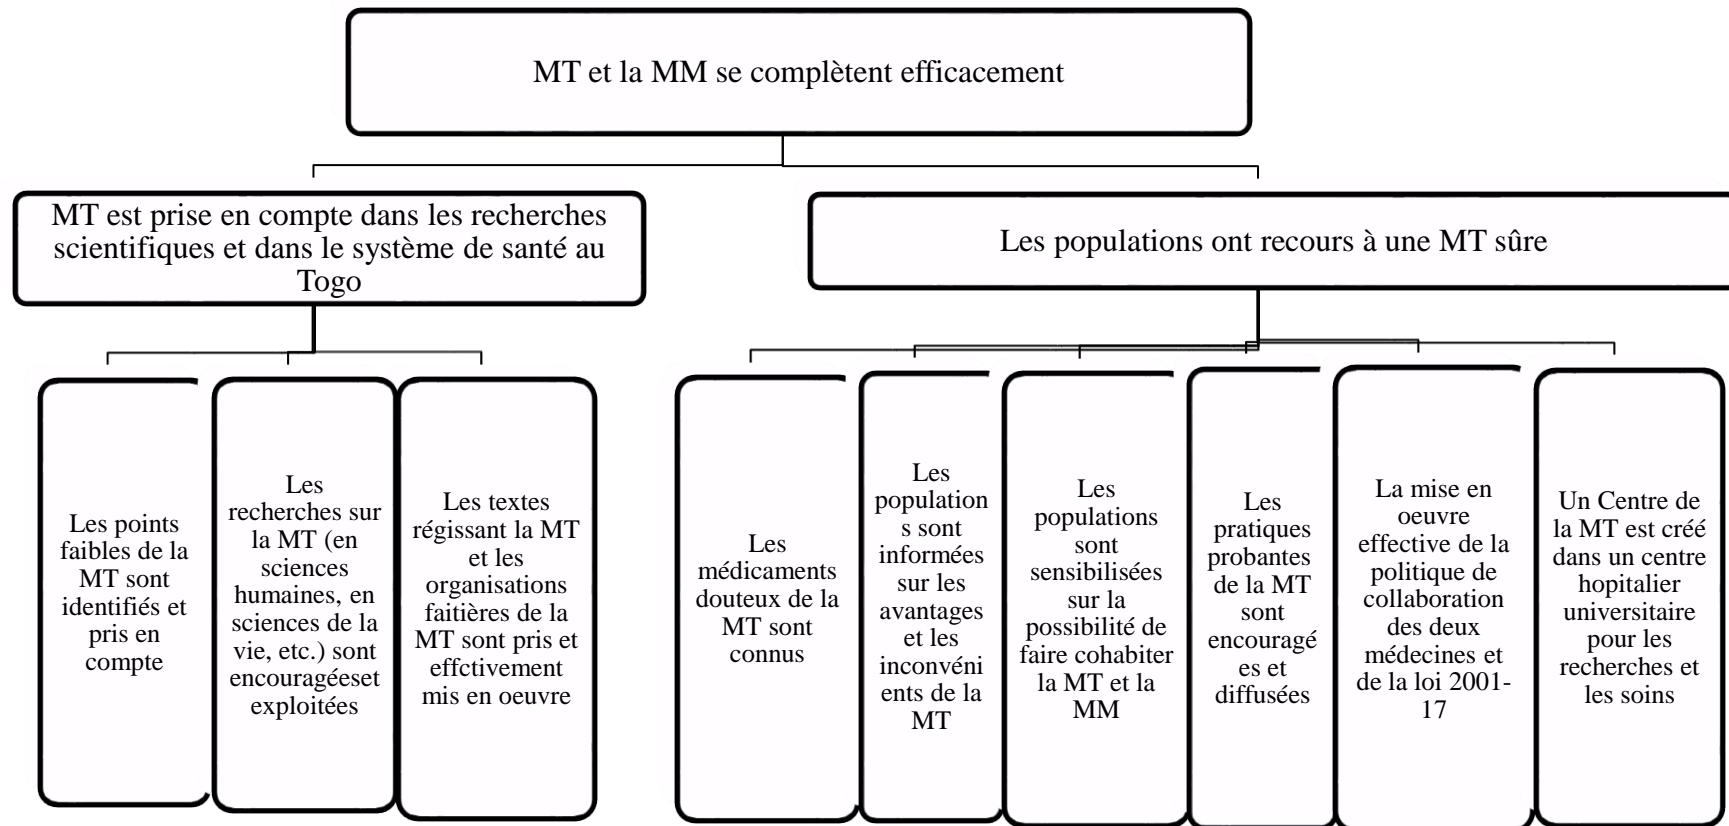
MT et la MM se complètent efficacement

MT est prise en compte dans les recherches scientifiques et dans le système de santé au Togo

Les points faibles de la MT sont identifiés et pris en compte

Les recherches sur la MT (en sciences humaines, en sciences de la vie, etc.) sont encouragéeset exploitées

Les textes régissant la MT et les organisations faitières de la MT sont pris et effctivement mis en oeuvre

Les populations ont recours à une MT sûre

Les médicaments douteux de la MT sont connus

Les populations sont informées sur les avantages et les inconvénients de la MT

Les populations sont sensibilisées sur la possibilité de faire cohabiter la MT et la MM

Les pratiques probantes de la MT sont encouragées et diffusées

La mise en oeuvre effective de la politique de collaboration des deux médecines et de la loi 2001-17

Un Centre de la MT est créé dans un centre hopitalier universitaire pour les recherches et les soins